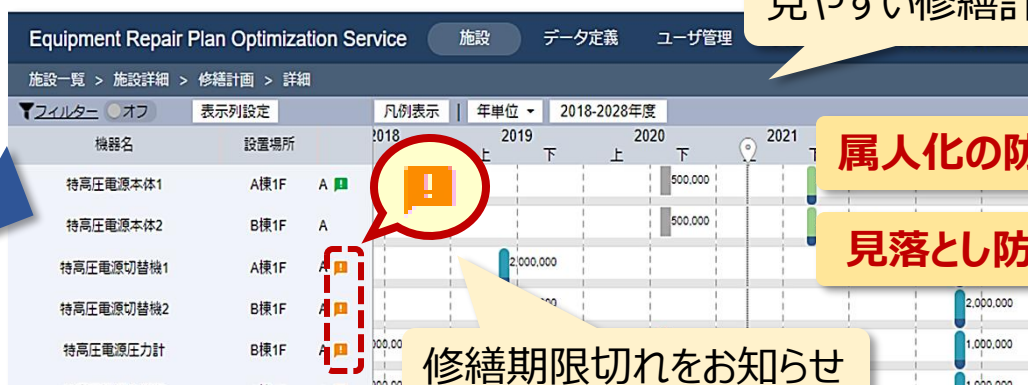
Equipment Repair Plan Optimization Service 施設 データ定義 ユーザ管理

見やすい修繕計

施設一覧 > 施設詳細 > 修繕計画 > 詳細

フィルター オフ 表示列設定 凡例表示 年単位 2018-2028年度

| 機器名 | 設置場所 | |
|---|---|---|
| 特高圧電源本体1 | A棟1F | A |
| 特高圧電源本体2 | B棟1F | A |
| 特高圧電源切替機1 | A棟1F | A |
| 特高圧電源切替機2 | B棟1F | A |
| 特高圧電源圧力計 | B棟1F | A |

2018 2019 2020 2021
上 下 上 下 上 下

500,000
500,000
2,000,000
2,000,000
1,000,000

属人化の防

見落とし防

修繕期限切れをお知らせ